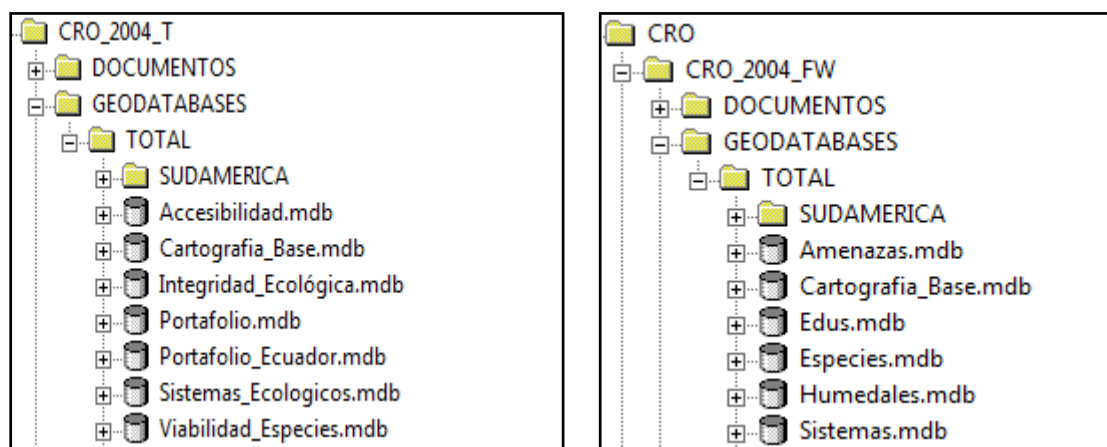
CRO_2004_T
DOCUMENTOS
GEODATABASES
TOTAL
SUDAMERICA
Accesibilidad.mdb
Cartografia_Base.mdb
Integridad_Ecológica.mdb
Portafolio.mdb
Portafolio_Ecuador.mdb
Sistemas_Ecologicos.mdb
Viabilidad_Especies.mdb

CRO
CRO_2004_FW
DOCUMENTOS
GEODATABASES
TOTAL
SUDAMERICA
Amenazas.mdb
Cartografia_Base.mdb
Edus.mdb
Especies.mdb
Humedales.mdb
Sistemas.mdb